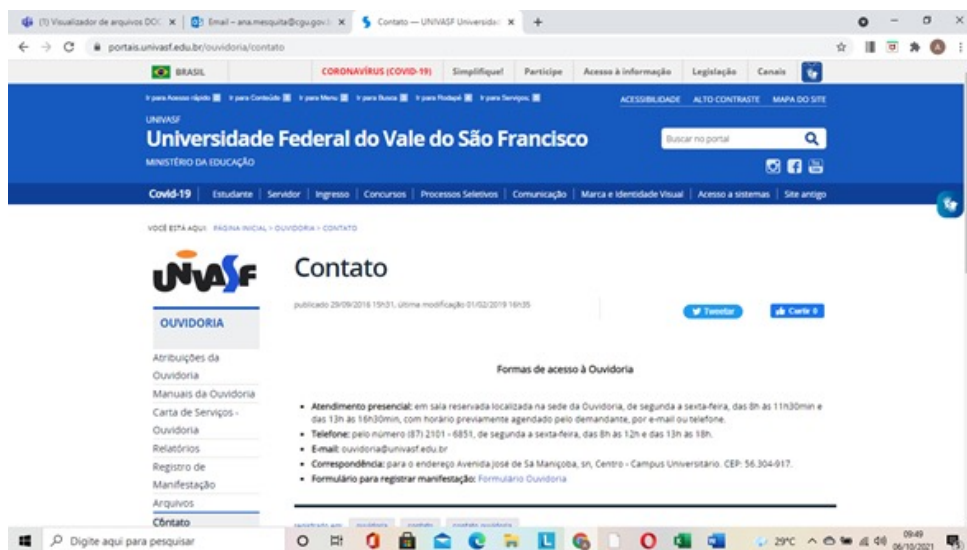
(1) Visualizador de arquivos DOC × | Email – ana.mesquita@cgu.gov.b × | Contato — UNIVASF Universidad × | +

portais.univasf.edu.br/ouvidoria/contato

BRASIL | CORONAVÍRUS (COVID-19) | Simplifique! | Participe | Acesso à informação | Legislação | Canais

Ir para Acesso rápido | Ir para Conteúdo | Ir para Menu | Ir para Busca | Ir para Rodapé | Ir para Serviços | ACESSIBILIDADE | ALTO CONTRASTE | MAPA DO SITE

UNIVASF
Universidade Federal do Vale do São Francisco
MINISTÉRIO DA EDUCAÇÃO

Buscar no portal

Covid-19 | Estudante | Servidor | Ingresso | Concursos | Processos Seletivos | Comunicação | Marca e Identidade Visual | Acesso a sistemas | Site antigo

VOCÊ ESTÁ AQUI: PÁGINA INICIAL > OUVIDORIA > CONTATO

UNIVASF

OUVIDORIA

Atribuições da Ouvidoria
Manuais da Ouvidoria
Carta de Serviços - Ouvidoria
Relatórios
Registro de Manifestação
Arquivos
Contato

Contato

publicado 29/09/2016 15h31, última modificação 01/02/2019 16h35

Tweetar | Curtir 0

Formas de acesso à Ouvidoria

• Atendimento presencial: em sala reservada localizada na sede da Ouvidoria, de segunda a sexta-feira, das 8h às 11h30min e das 13h às 16h30min, com horário previamente agendado pelo demandante, por e-mail ou telefone.
• Telefone: pelo número (87) 2101 - 6851, de segunda a sexta-feira, das 8h às 12h e das 13h às 18h.
• E-mail: ouvidoria@univasf.edu.br
• Correspondência: para o endereço Avenida José de Sá Maniçoba, sn, Centro - Campus Universitário. CEP: 56.304-917.
• Formulário para registrar manifestação: Formulário Ouvidoria

registrado em: ouvidoria | contato | contato ouvidoria

Digite aqui para pesquisar | 29°C | 09:49 06/10/2021